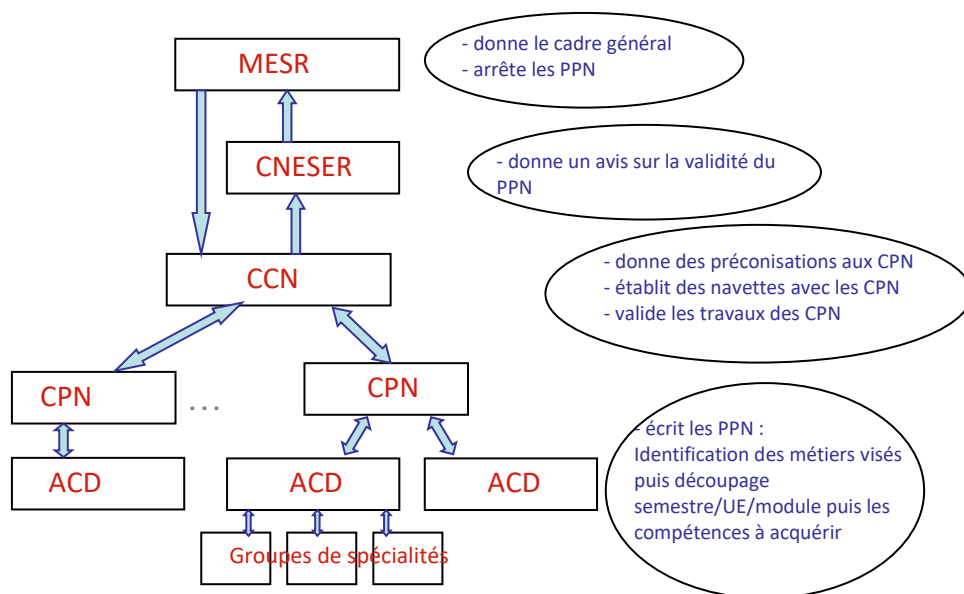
MESR

- donne le cadre général
- arrête les PPN

CNESER

- donne un avis sur la validité du PPN

CCN

- donne des préconisations aux CPN
- établit des navettes avec les CPN
- valide les travaux des CPN

CPN

…

CPN

ACD

ACD

ACD

- écrit les PPN : Identification des métiers visés puis découpage semestre/UE/module puis les compétences à acquérir

Groupes de spécialités